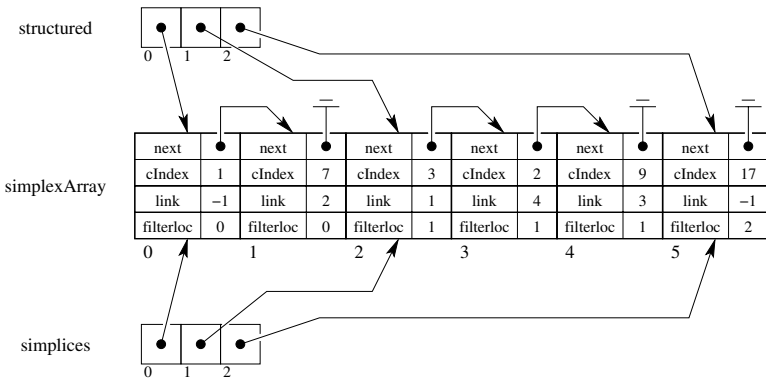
structured

0 1 2

simplexArray

| next | | next | | next | | next | | next | | next | |
|---|---|---|---|---|---|---|---|---|---|---|---|
| cIndex | 1 | cIndex | 7 | cIndex | 3 | cIndex | 2 | cIndex | 9 | cIndex | 17 |
| link | −1 | link | 2 | link | 1 | link | 4 | link | 3 | link | −1 |
| filterloc | 0 | filterloc | 0 | filterloc | 1 | filterloc | 1 | filterloc | 1 | filterloc | 2 |

0 1 2 3 4 5

simplices

0 1 2